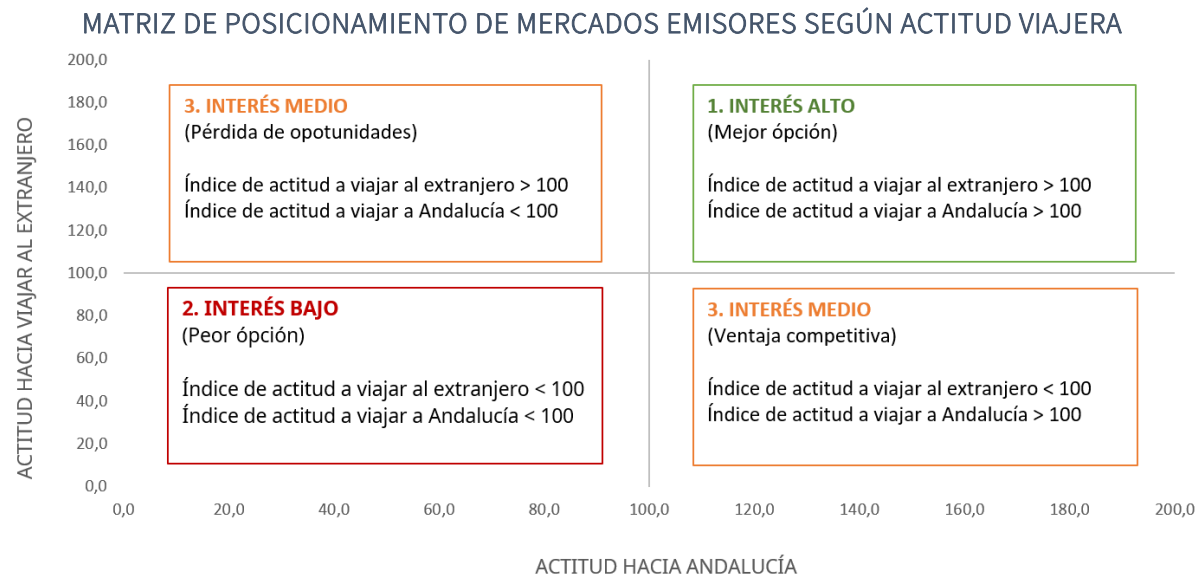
MATRIZ DE POSICIONAMIENTO DE MERCADOS EMISORES SEGÚN ACTITUD VIAJERA

ACTITUD HACIA VIAJAR AL EXTRANJERO

200,0
180,0
160,0
140,0
120,0
100,0
80,0
60,0
40,0
20,0
0,0

3. INTERÉS MEDIO
(Pérdida de opotunidades)

Índice de actitud a viajar al extranjero > 100
Índice de actitud a viajar a Andalucía < 100

1. INTERÉS ALTO
(Mejor opción)

Índice de actitud a viajar al extranjero > 100
Índice de actitud a viajar a Andalucía > 100

2. INTERÉS BAJO
(Peor opción)

Índice de actitud a viajar al extranjero < 100
Índice de actitud a viajar a Andalucía < 100

3. INTERÉS MEDIO
(Ventaja competitiva)

Índice de actitud a viajar al extranjero < 100
Índice de actitud a viajar a Andalucía > 100

0,0 20,0 40,0 60,0 80,0 100,0 120,0 140,0 160,0 180,0 200,0

ACTITUD HACIA ANDALUCÍA